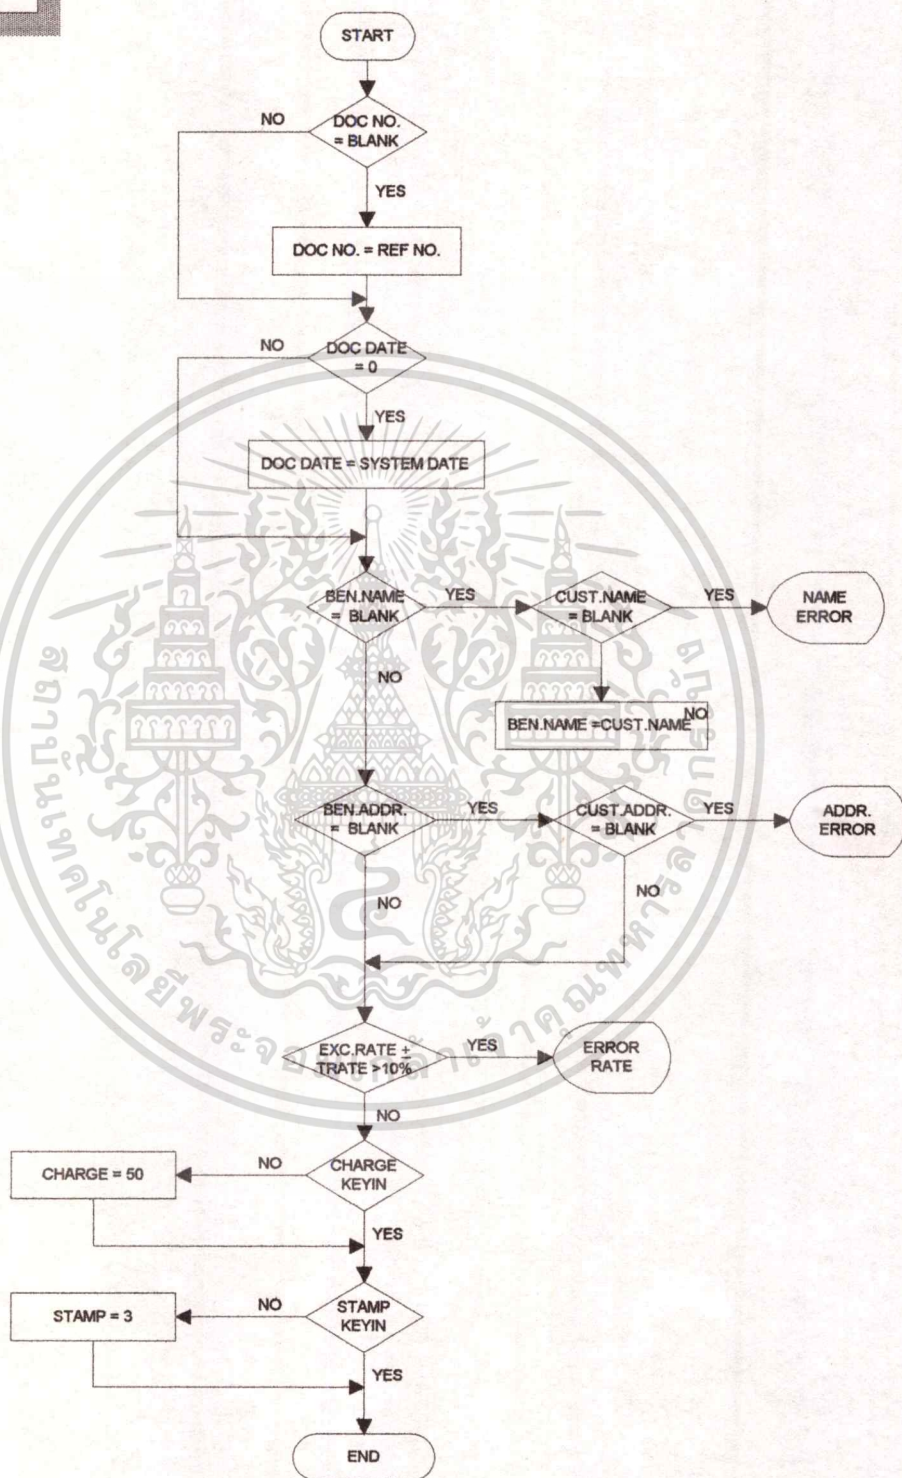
START

NO

DOC NO. = BLANK

YES

DOC NO. = REF NO.

NO

DOC DATE = 0

YES

DOC DATE = SYSTEM DATE

BEN.NAME = BLANK

YES

CUST.NAME = BLANK

YES

NAME ERROR

NO

BEN.NAME =CUST.NAME

NO

BEN.ADDR. = BLANK

YES

CUST.ADDR. = BLANK

YES

ADDR. ERROR

NO

NO

EXC.RATE $\pm$ TRATE >10%

YES

ERROR RATE

NO

CHARGE = 50

NO

CHARGE KEYIN

YES

STAMP = 3

NO

STAMP KEYIN

YES

END

สถาบันเทคโนโลยีพระจอมเกล้าเจ้าคุณทหารลาดกระบัง